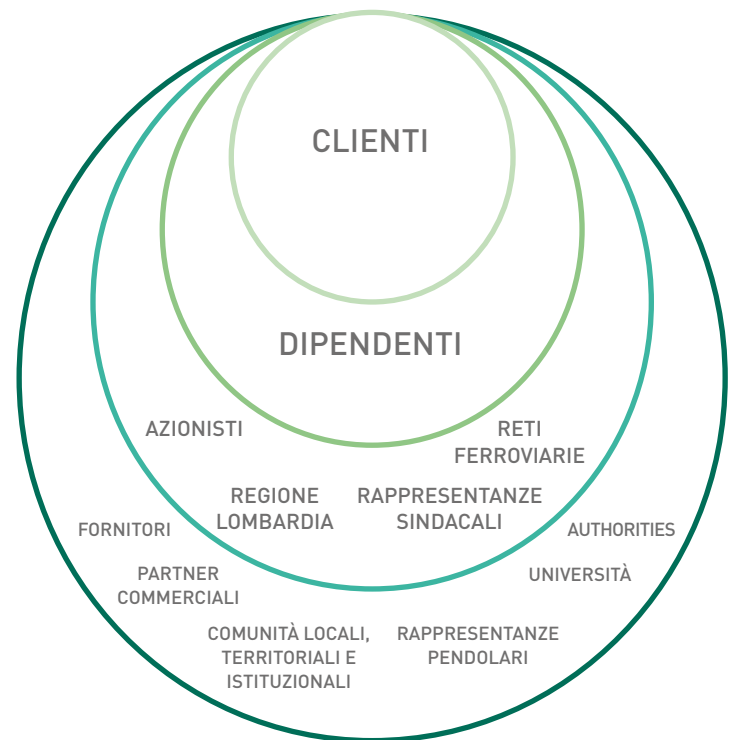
CLIENTI

DIPENDENTI

AZIONISTI

RETI FERROVIARIE

REGIONE LOMBARDIA

RAPPRESENTANZE SINDACALI

FORNITORI

AUTHORITIES

PARTNER COMMERCIALI

UNIVERSITÀ

COMUNITÀ LOCALI, TERRITORIALI E ISTITUZIONALI

RAPPRESENTANZE PENDOLARI